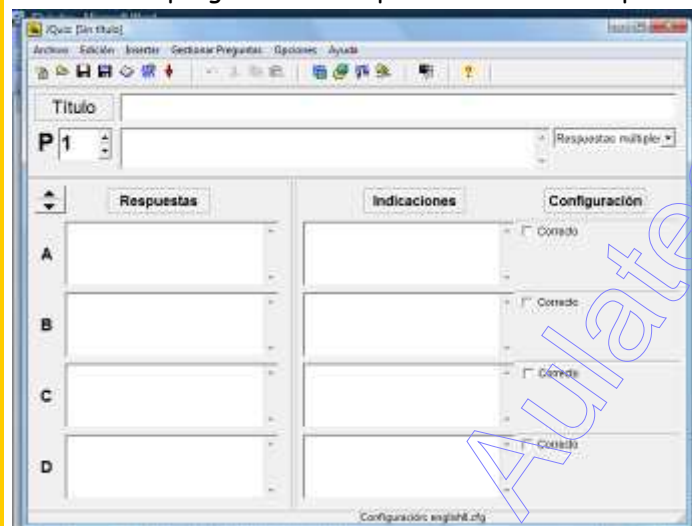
JQuiz [Sin título]

Archivo Edición Insertar Gestionar Preguntas Opciones Ayuda

Título

P 1

Respuestas múltiples

Respuestas

Indicaciones

Configuración

A

Correcto

B

Correcto

C

Correcto

D

Correcto

Configuración: english6.cfg

Aulate